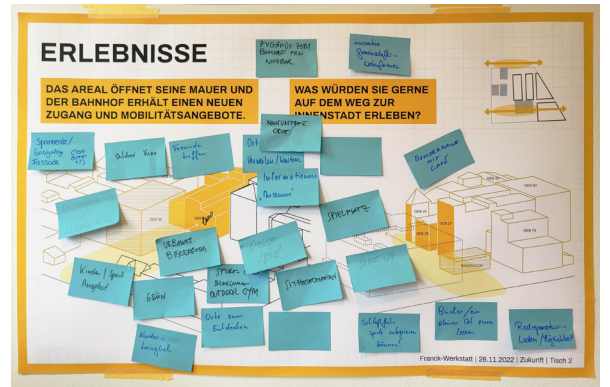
ERLEBNISSE

DAS AREAL ÖFFNET SEINE MAUER UND DER BAHNHOF ERHÄLT EINEN NEUEN ZUGANG UND MOBILITÄTSANGEBOTE.

WAS WÜRDEN SIE GERNE AUF DEM WEG ZUR INNENSTADT ERLEBEN?

Eingänge zum Bahnhof frei nutzbar

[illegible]

Sponsoren / Energiesharing Fassade

Street food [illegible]

Outdoor Kino

Freunde treffen

Ort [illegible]

Verweilen / Wasser

Nachtleben Orte

Informationen "Museum"

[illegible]

Spielplatz

URBANES BIERGARTEN

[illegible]

Kinder / Spiel Angebot

Sport-Bewegung OUTDOOR GYM

Sitzgelegenheiten

GRÜN

Orte zum Entdecken

Sitzplätze, die Spaß aufgreifen können

Bücher / ein kleiner Ort zum Lesen

Radreparatur-Laden / Möglichkeit

Kinder-freundlich

Franck-Werkstatt | 26.11.2022 | Zukunft | Tisch 2